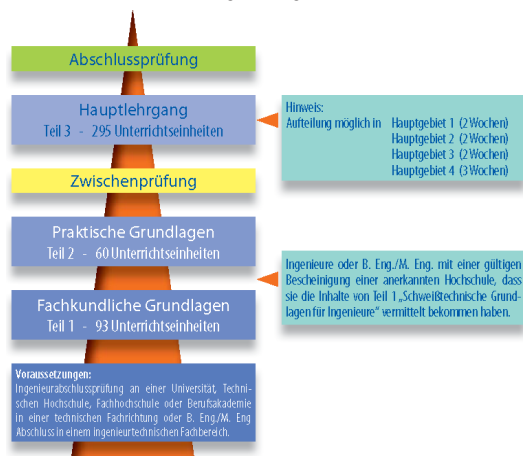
Abschlussprüfung

Hauptlehrgang
Teil 3 - 295 Unterrichtseinheiten

Hinweis:
Aufteilung möglich in Hauptgebiet 1 (2 Wochen)
Hauptgebiet 2 (2 Wochen)
Hauptgebiet 3 (2 Wochen)
Hauptgebiet 4 (3 Wochen)

Zwischenprüfung

Praktische Grundlagen
Teil 2 - 60 Unterrichtseinheiten

Ingenieure oder B. Eng./M. Eng. mit einer gültigen Bescheinigung einer anerkannten Hochschule, dass sie die Inhalte von Teil 1 „Schweißtechnische Grundlagen für Ingenieure" vermittelt bekommen haben.

Fachkundliche Grundlagen
Teil 1 - 93 Unterrichtseinheiten

Voraussetzungen:
Ingenieurabschlussprüfung an einer Universität, Technischen Hochschule, Fachhochschule oder Berufsakademie in einer technischen Fachrichtung oder B. Eng./M. Eng Abschluss in einem ingenieurtechnischen Fachbereich.